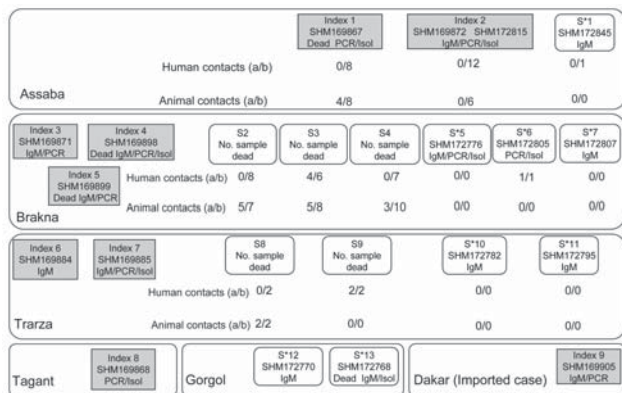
Index 1
SHM169867
Dead PCR/Isol

Index 2
SHM169872 SHM172815
IgM/PCR/Isol

S*1
SHM172845
IgM

Human contacts (a/b) 0/8 0/12 0/1

Assaba

Animal contacts (a/b) 4/8 0/6 0/0

Index 3
SHM169871
IgM/PCR

Index 4
SHM169898
Dead IgM/PCR/Isol

S2
No. sample
dead

S3
No. sample
dead

S4
No. sample
dead

S*5
SHM172776
IgM/PCR/Isol

S*6
SHM172805
PCR/Isol

S*7
SHM172807
IgM

Index 5
SHM169899
Dead IgM/PCR

Human contacts (a/b) 0/8 4/6 0/7 0/0 1/1 0/0

Brakna

Animal contacts (a/b) 5/7 5/8 3/10 0/0 0/0 0/0

Index 6
SHM169884
IgM

Index 7
SHM169885
IgM/PCR/Isol

S8
No. sample
dead

S9
No. sample
dead

S*10
SHM172782
IgM

S*11
SHM172795
IgM

Human contacts (a/b) 0/2 2/2 0/0 0/0

Trarza

Animal contacts (a/b) 2/2 0/0 0/0 0/0

Tagant

Index 8
SHM169868
PCR/Isol

Gorgol

S*12
SHM172770
IgM

S*13
SHM172768
Dead IgM/Isol

Dakar (Imported case)

Index 9
SHM169905
IgM/PCR